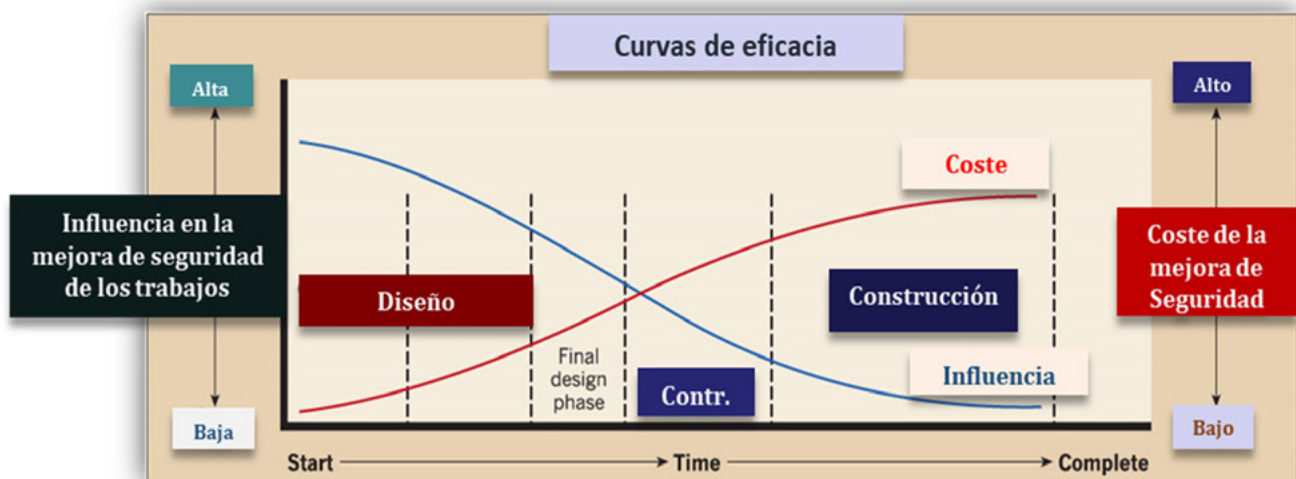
Curvas de eficacia

Alta

Influencia en la mejora de seguridad de los trabajos

Baja

Coste

Diseño

Final design phase

Contr.

Construcción

Influencia

Alto

Coste de la mejora de Seguridad

Bajo

Start → Time → Complete